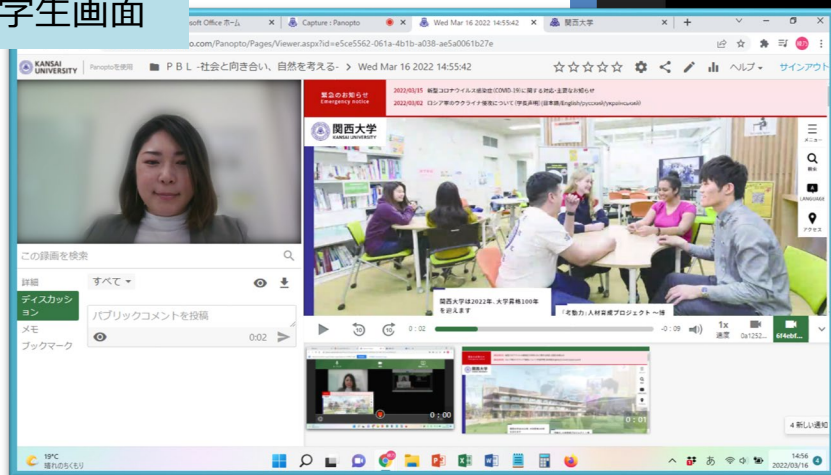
学生画面

soft Office ホーム | Capture : Panopto | Wed Mar 16 2022 14:55:42 | 関西大学

o.com/Panopto/Pages/Viewer.aspx?id=e5ce5562-061a-4b1b-a038-ae5a0061b27e

KANSAI UNIVERSITY | Panoptoを使用 | ＰＢＬ -社会と向き合い、自然を考える- > Wed Mar 16 2022 14:55:42 | ヘルプ | サインアウト

緊急のお知らせ Emergency notice
2022/03/15 新型コロナウイルス感染症(COVID-19)に関する対応・主要なお知らせ
2022/03/02 ロシア軍のウクライナ侵攻について(学長声明)(日本語/English/русский/український)

関西大学 KANSAI UNIVERSITY

メニュー
検索
LANGUAGE
アクセス

関西大学は2022年、大学昇格100年を迎えます
「考動力」人材育成プロジェクト ～徳

この録画を検索

詳細
ディスカッション
メモ
ブックマーク

すべて
パブリックコメントを投稿
0:02

0:02
-0:09
1x 速度
0a1252...
6f4ebf...

0:00
0:01

4 新しい通知

19°C 晴れのちくもり

あ
14:56
2022/03/16
4